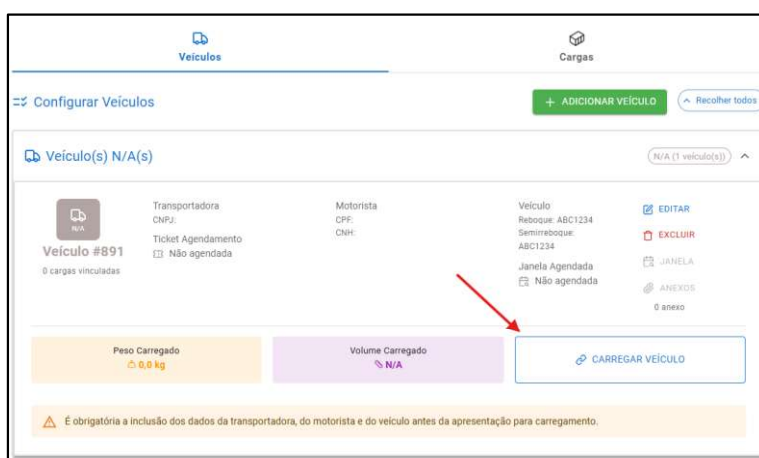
Veículos

Cargas

Configurar Veículos

+ ADICIONAR VEÍCULO

Recolher todos

Veículo(s) N/A(s)

N/A (1 veículo(s))

N/A

Veículo #891

0 cargas vinculadas

Transportadora
CNPJ:

Ticket Agendamento
Não agendada

Motorista
CPF:
CNH:

Veículo
Reboque: ABC1234
Semirreboque: ABC1234

Janela Agendada
Não agendada

EDITAR
EXCLUIR
JANELA
ANEXOS
0 anexo

Peso Carregado
0,0 kg

Volume Carregado
N/A

CARREGAR VEÍCULO

É obrigatória a inclusão dos dados da transportadora, do motorista e do veículo antes da apresentação para carregamento.